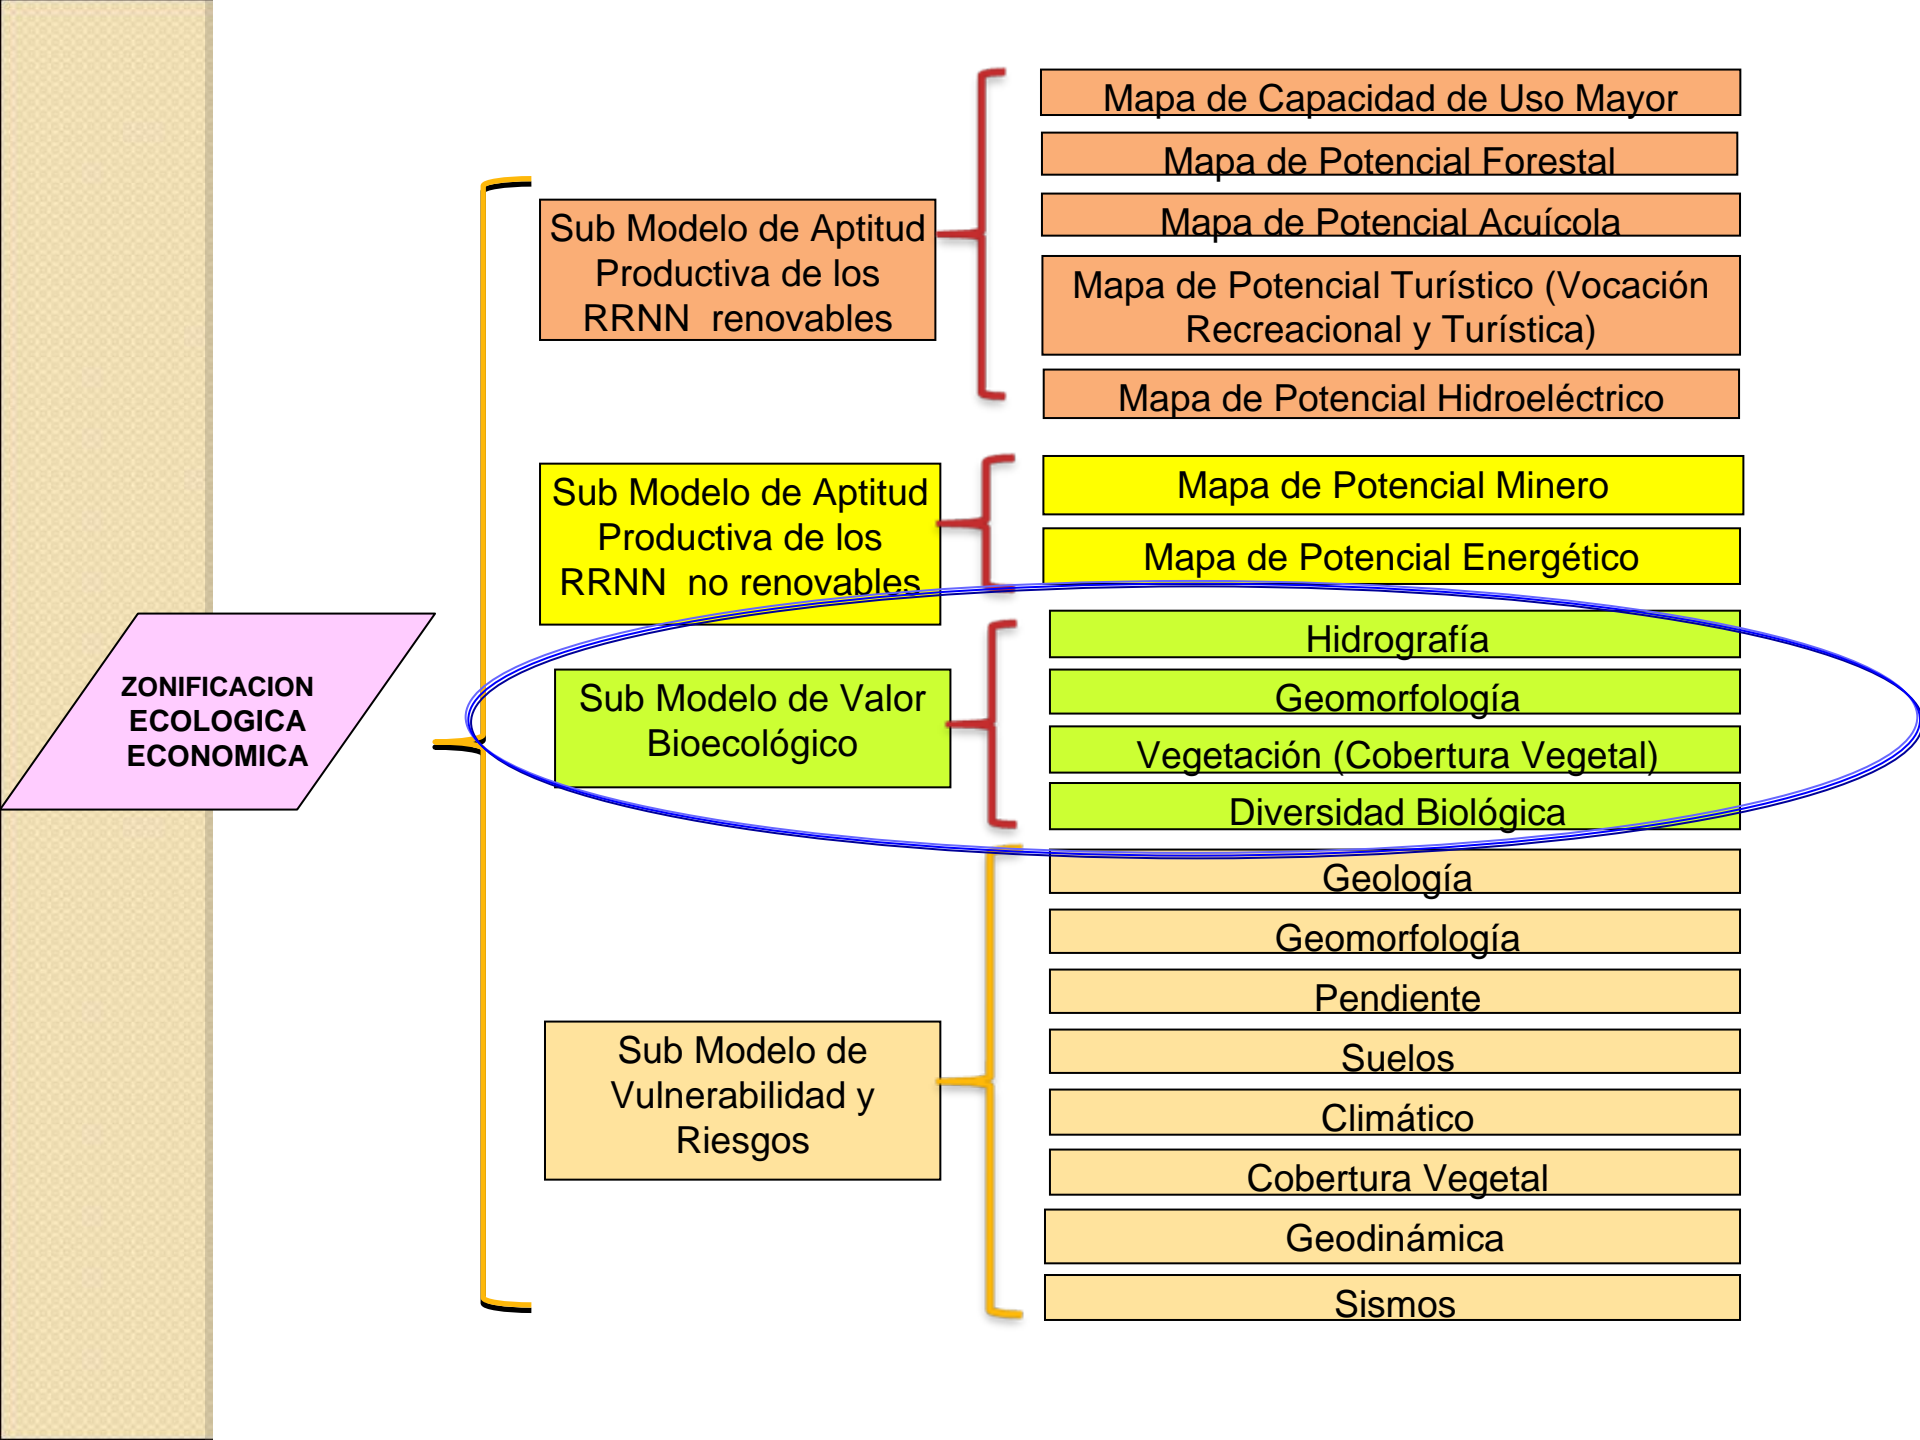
ZONIFICACION ECOLOGICA ECONOMICA

Sub Modelo de Aptitud Productiva de los RRNN renovables

Mapa de Capacidad de Uso Mayor

Mapa de Potencial Forestal

Mapa de Potencial Acuícola

Mapa de Potencial Turístico (Vocación Recreacional y Turística)

Mapa de Potencial Hidroeléctrico

Sub Modelo de Aptitud Productiva de los RRNN no renovables

Mapa de Potencial Minero

Mapa de Potencial Energético

Sub Modelo de Valor Bioecológico

Hidrografía

Geomorfología

Vegetación (Cobertura Vegetal)

Diversidad Biológica

Sub Modelo de Vulnerabilidad y Riesgos

Geología

Geomorfología

Pendiente

Suelos

Climático

Cobertura Vegetal

Geodinámica

Sismos